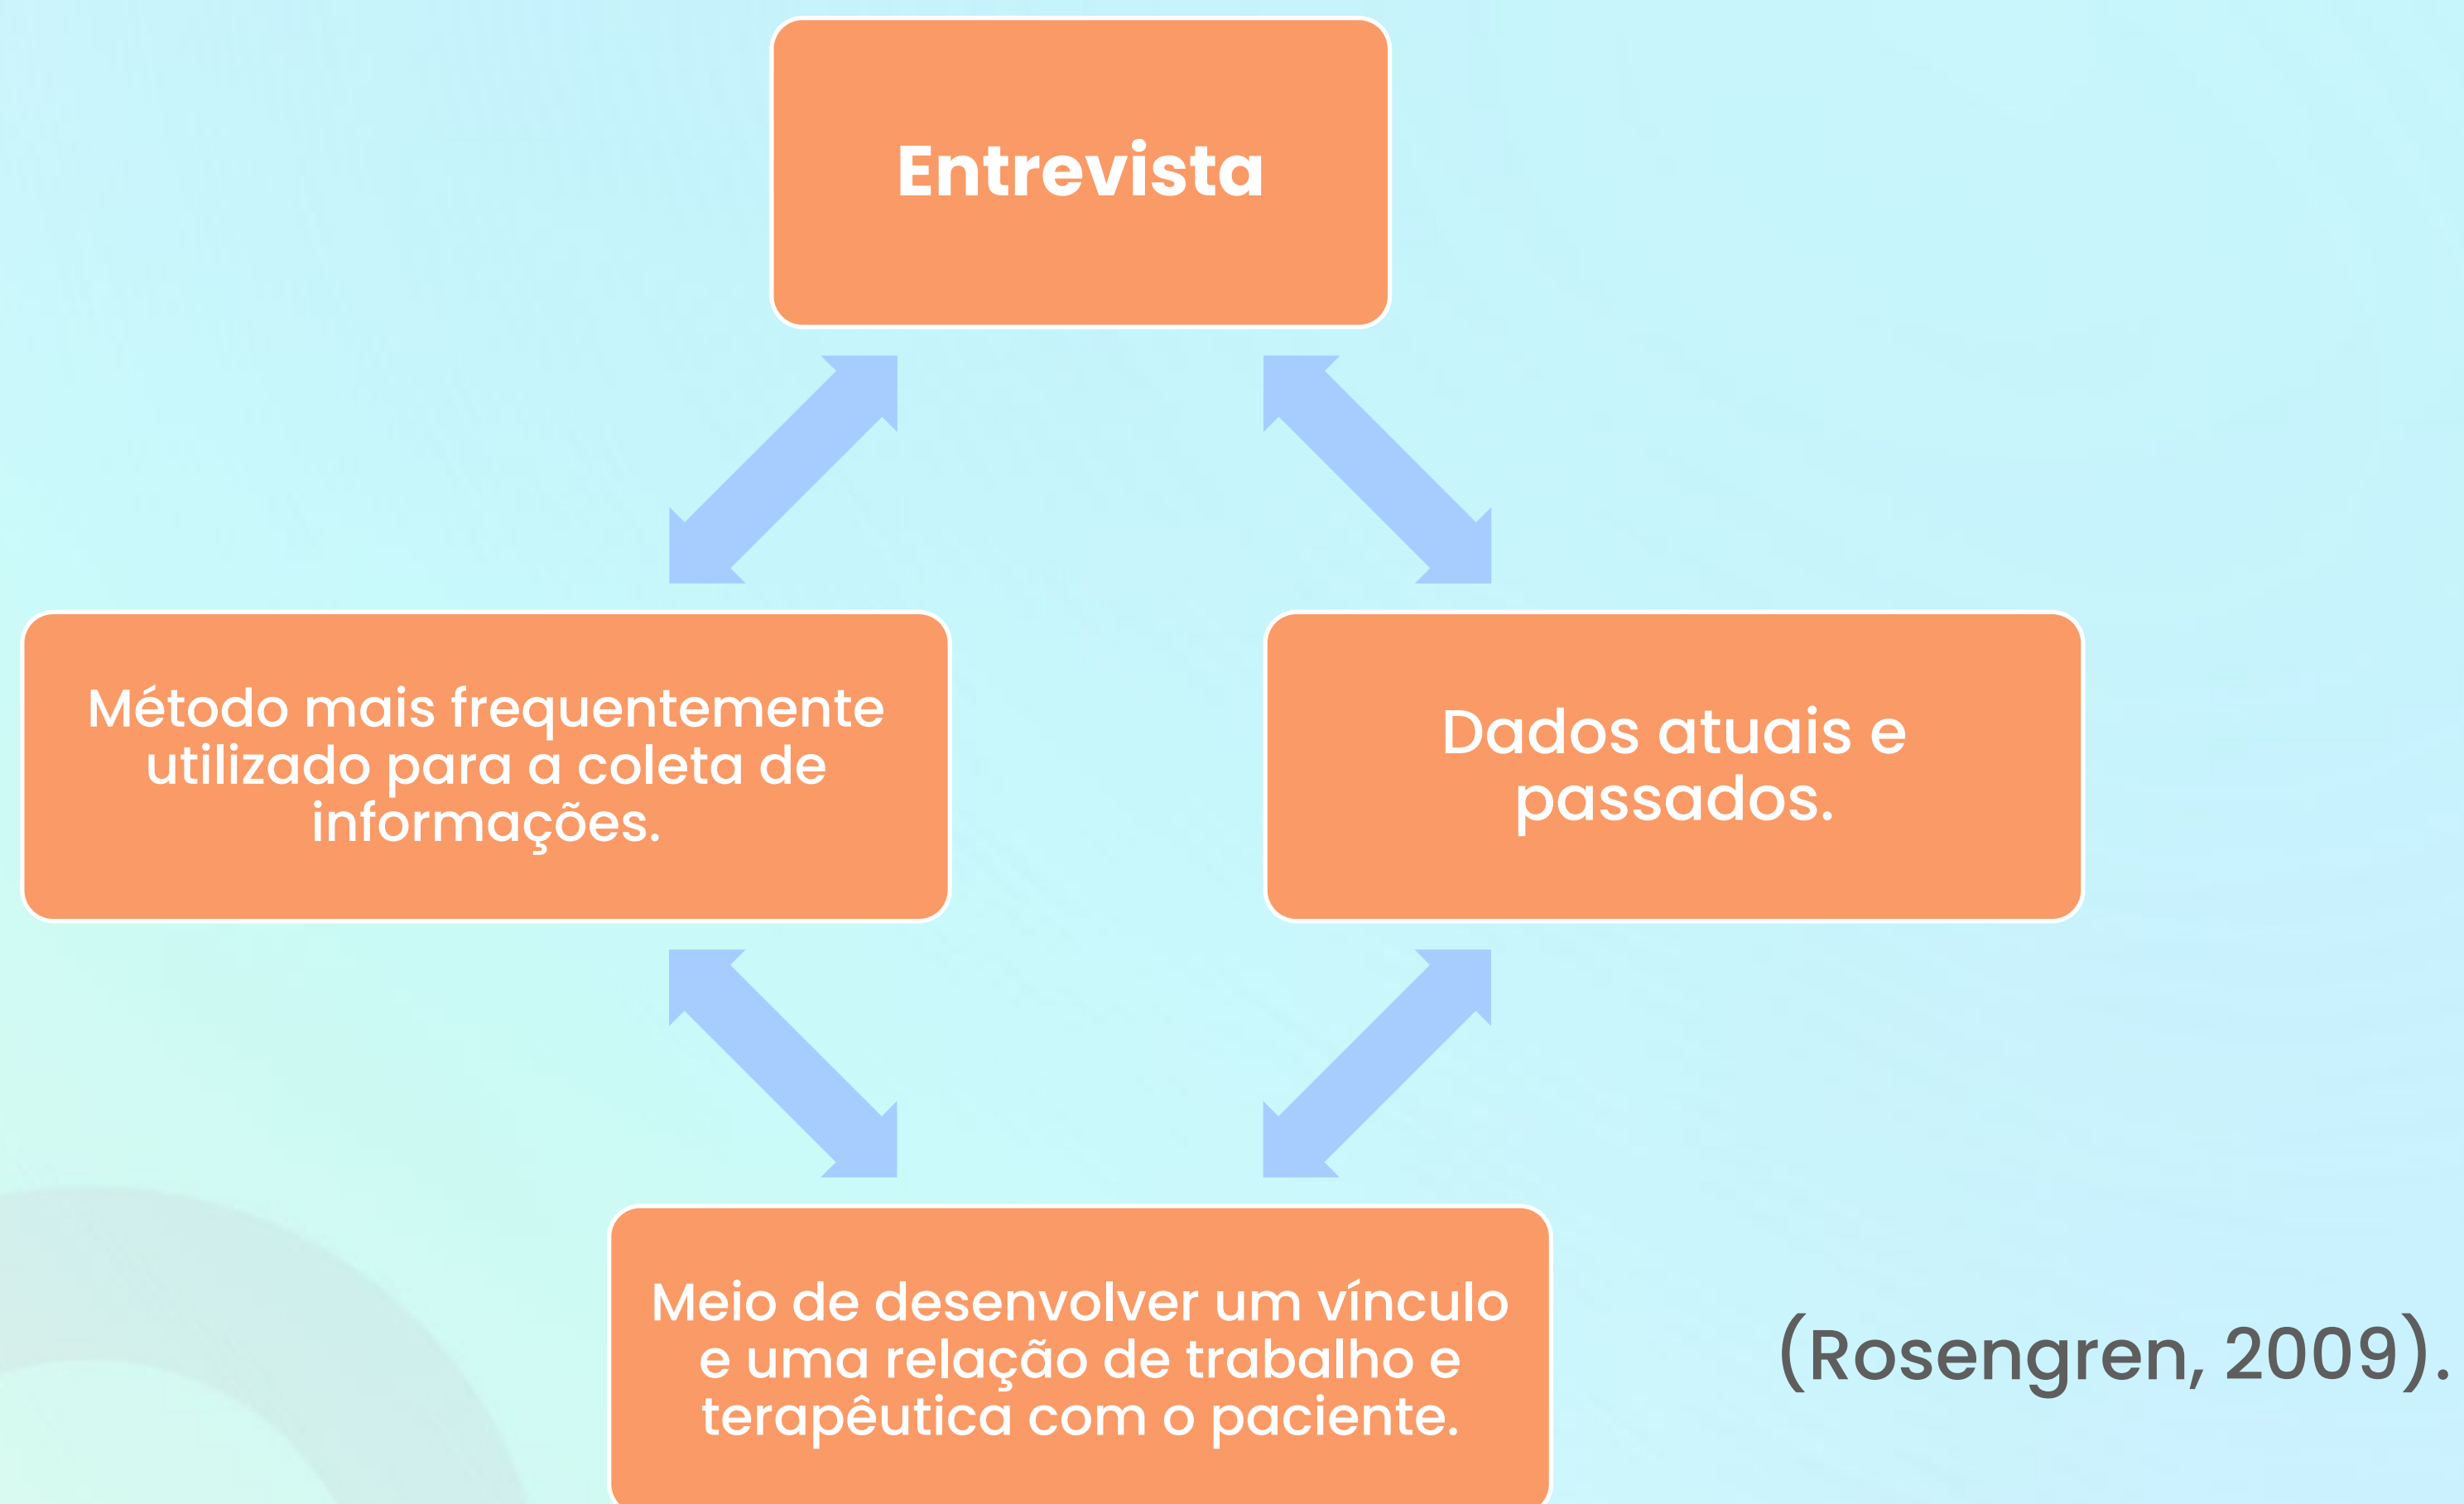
Entrevista

Método mais frequentemente utilizado para a coleta de informações.

Dados atuais e passados.

Meio de desenvolver um vínculo e uma relação de trabalho e terapêutica com o paciente.

(Rosengren, 2009).